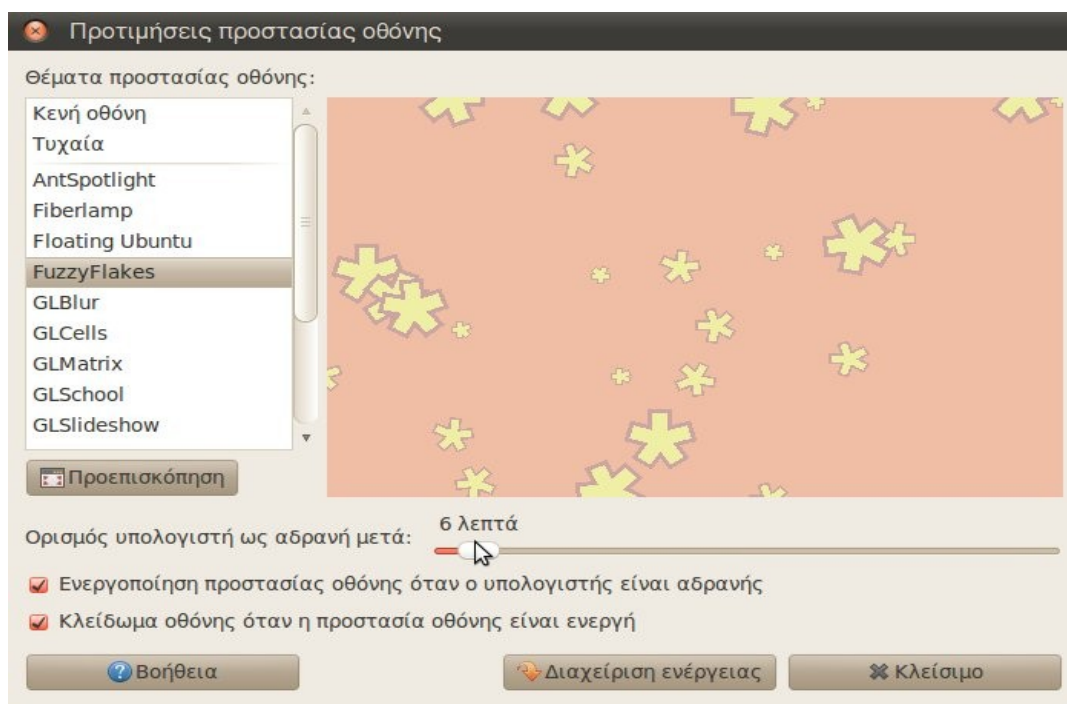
Προτιμήσεις προστασίας οθόνης

Θέματα προστασίας οθόνης:

Κενή οθόνη
Τυχαία
AntSpotlight
Fiberlamp
Floating Ubuntu
FuzzyFlakes
GLBlur
GLCells
GLMatrix
GLSchool
GLSlideshow

Προεπισκόπηση

Ορισμός υπολογιστή ως αδρανή μετά: 6 λεπτά

Ενεργοποίηση προστασίας οθόνης όταν ο υπολογιστής είναι αδρανής

Κλείδωμα οθόνης όταν η προστασία οθόνης είναι ενεργή

Βοήθεια

Διαχείριση ενέργειας

Κλείσιμο